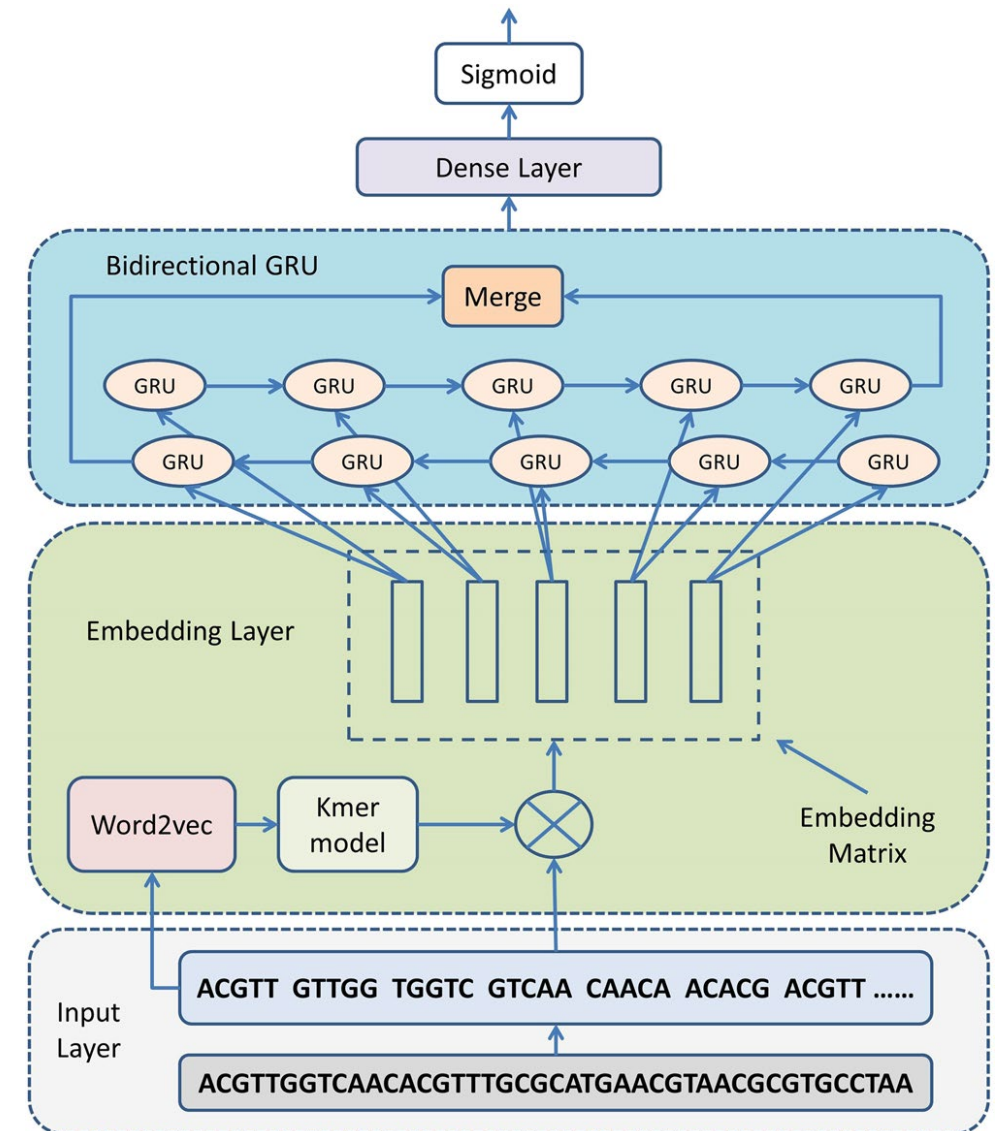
Sigmoid

Dense Layer

Bidirectional GRU

Merge

GRU GRU GRU GRU GRU

GRU GRU GRU GRU GRU

Embedding Layer

Word2vec

Kmer model

Embedding Matrix

Input Layer

ACGTT GTTGG TGGTC GTCAA CAACA ACACG ACGTT ......

ACGTTGGTCAACACGTTTGCGCATGAACGTAACGCGTGCCTAA